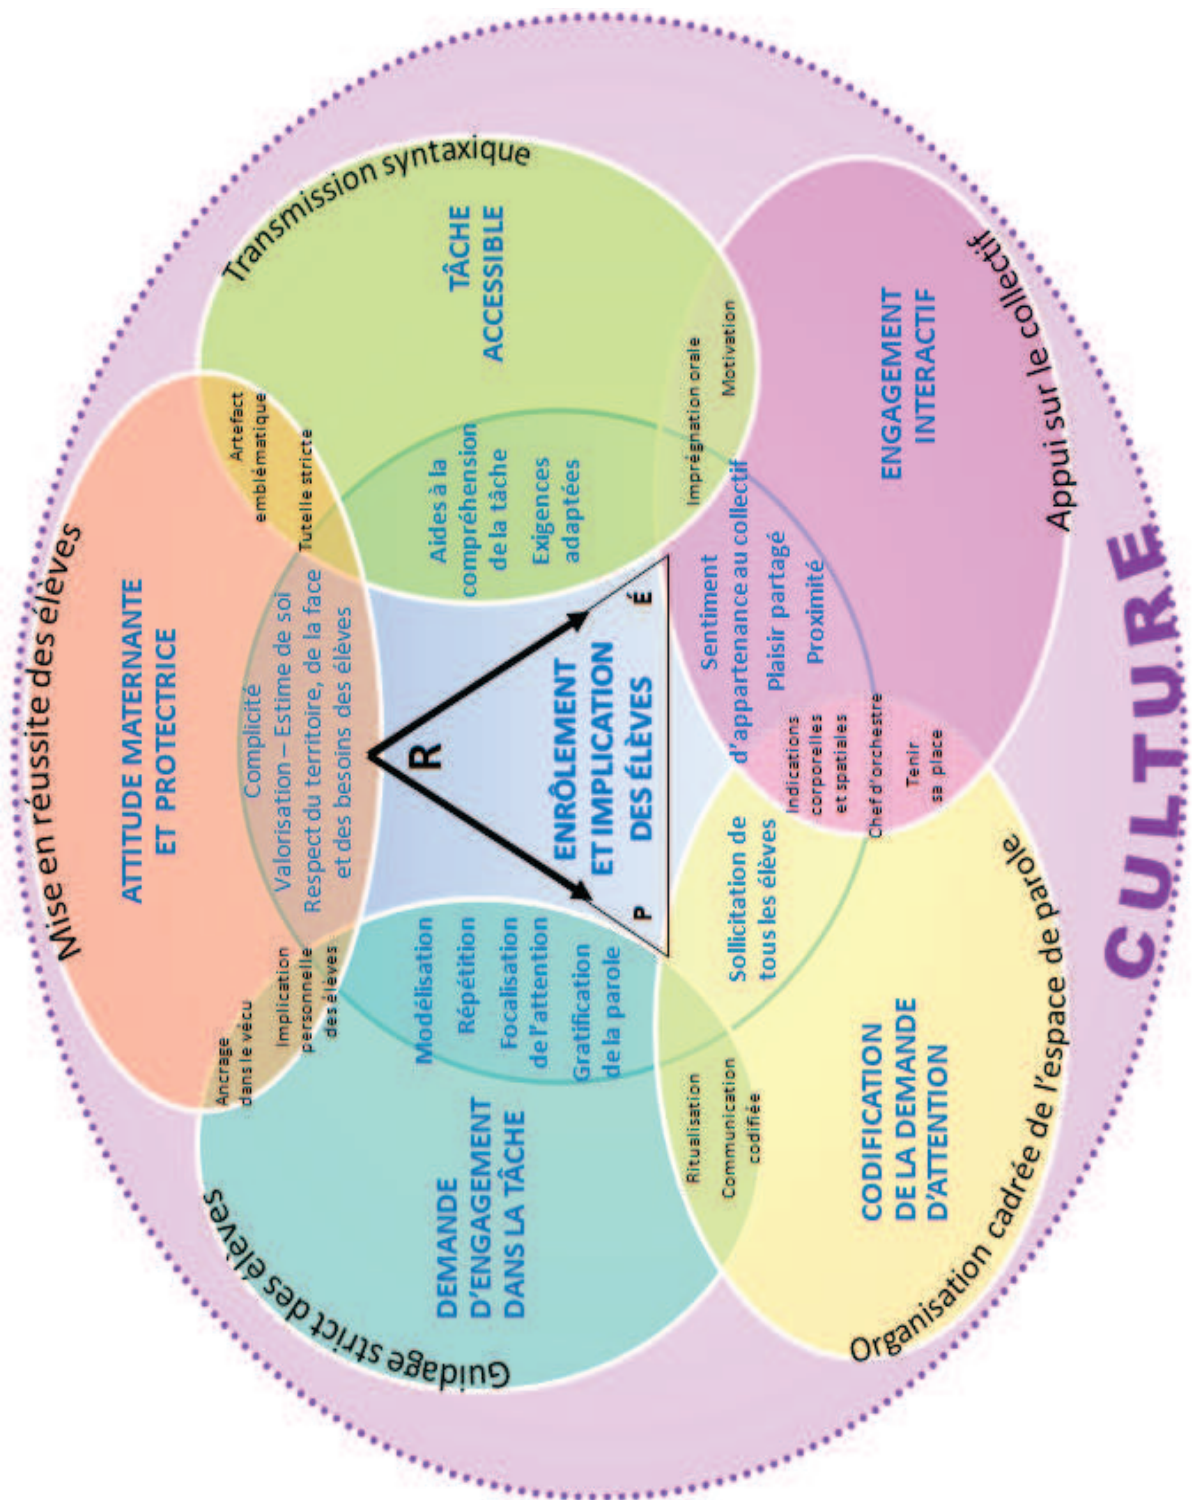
Mise en réussite des élèves

Transmission syntaxique

Appui sur le collectif

Organisation cadrée de l'espace de parole

Guidage strict des élèves

CULTURE

ATTITUDE MATERNANTE ET PROTECTRICE

TÂCHE ACCESSIBLE

ENGAGEMENT INTERACTIF

CODIFICATION DE LA DEMANDE D'ATTENTION

DEMANDE D'ENGAGEMENT DANS LA TÂCHE

Artefact emblématique

Tutelle stricte

Imprégnation orale

Motivation

Indications corporelles et spatiales

Chef d'orchestre

Tenir sa place

Ritualisation

Communication codifiée

Ancrage dans le vécu

Implication personnelle des élèves

Complicité
Valorisation – Estime de soi
Respect du territoire, de la face et des besoins des élèves

Aides à la compréhension de la tâche
Exigences adaptées

Sentiment d'appartenance au collectif
Plaisir partagé
Proximité

Sollicitation de tous les élèves

Modélisation
Répétition
Focalisation de l'attention
Gratification de la parole

R

É

P

ENRÔLEMENT ET IMPLICATION DES ÉLÈVES